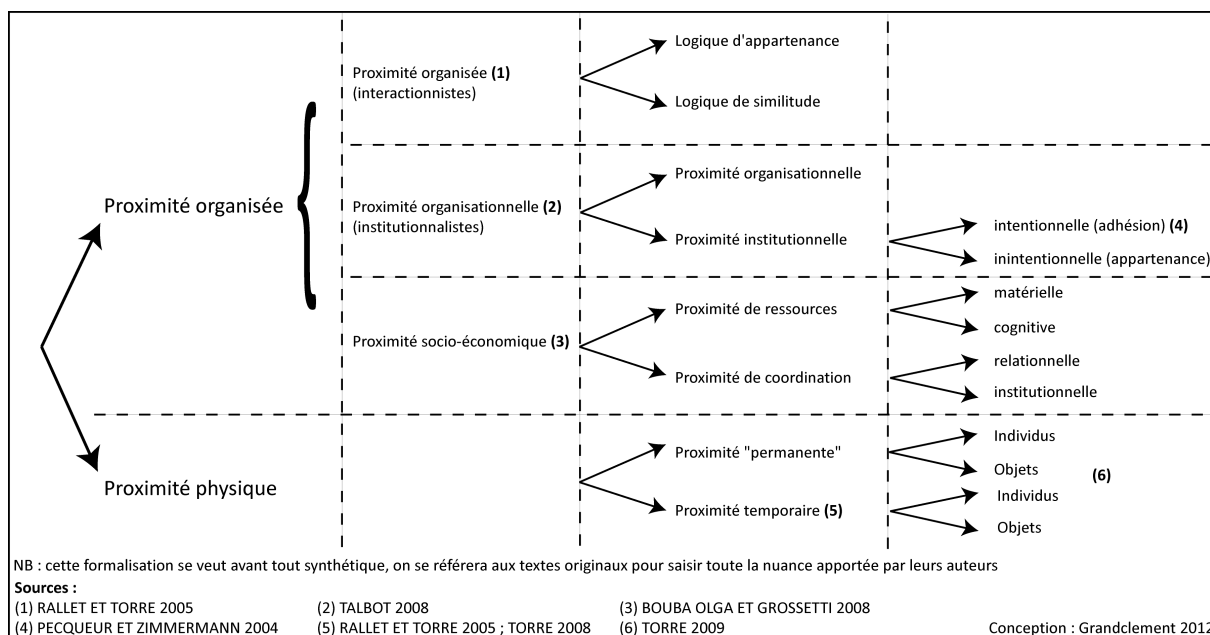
Proximité organisée

Proximité physique

Proximité organisée **(1)** (interactionnistes)

Logique d'appartenance

Logique de similitude

Proximité organisationnelle **(2)** (institutionnalistes)

Proximité organisationnelle

Proximité institutionnelle

intentionnelle (adhésion) **(4)**

inintentionnelle (appartenance)

Proximité socio-économique **(3)**

Proximité de ressources

matérielle

cognitive

Proximité de coordination

relationnelle

institutionnelle

Proximité "permanente"

Individus

Objets

**(6)**

Proximité temporaire **(5)**

Individus

Objets

NB : cette formalisation se veut avant tout synthétique, on se référera aux textes originaux pour saisir toute la nuance apportée par leurs auteurs

**Sources :**
(1) RALLET ET TORRE 2005
(2) TALBOT 2008
(3) BOUBA OLGA ET GROSSETTI 2008
(4) PECQUEUR ET ZIMMERMANN 2004
(5) RALLET ET TORRE 2005 ; TORRE 2008
(6) TORRE 2009

Conception : Grandclement 201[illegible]